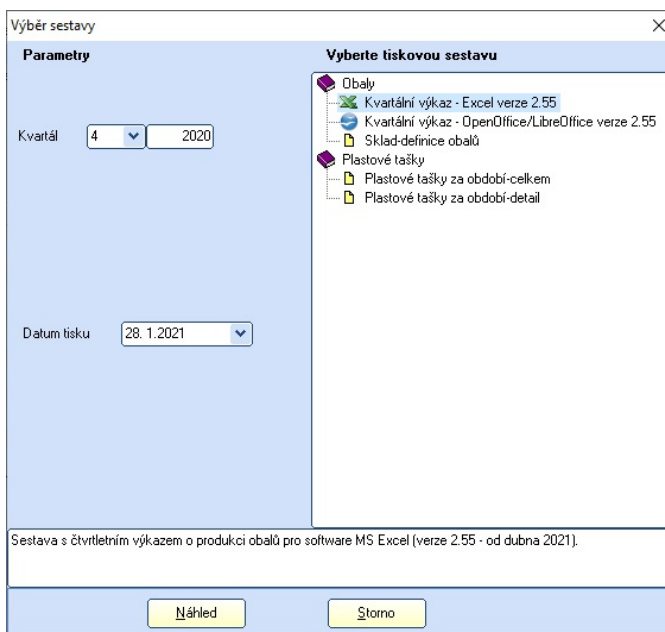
Výběr sestavy

Parametry

Vyberte tiskovou sestavu

Kvartál 4 2020

Datum tisku 28. 1.2021

Obaly
Kvartální výkaz - Excel verze 2.55
Kvartální výkaz - OpenOffice/LibreOffice verze 2.55
Sklad-definice obalů
Plastové tašky
Plastové tašky za období-celkem
Plastové tašky za období-detail

Sestava s čtvrtletním výkazem o produkci obalů pro software MS Excel (verze 2.55 - od dubna 2021).

Náhled

Storno